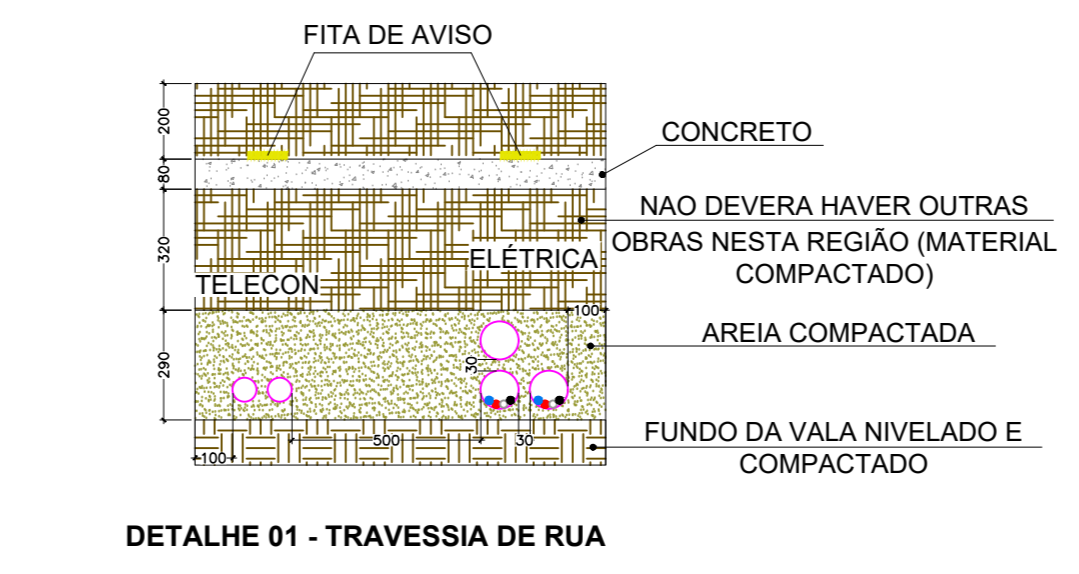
FITA DE AVISO

200

80

320

290

CONCRETO

NAO DEVERA HAVER OUTRAS OBRAS NESTA REGIÃO (MATERIAL COMPACTADO)

ELÉTRICA

TELECON

100

AREIA COMPACTADA

30

500

30

100

FUNDO DA VALA NIVELADO E COMPACTADO

DETALHE 01 - TRAVESSIA DE RUA